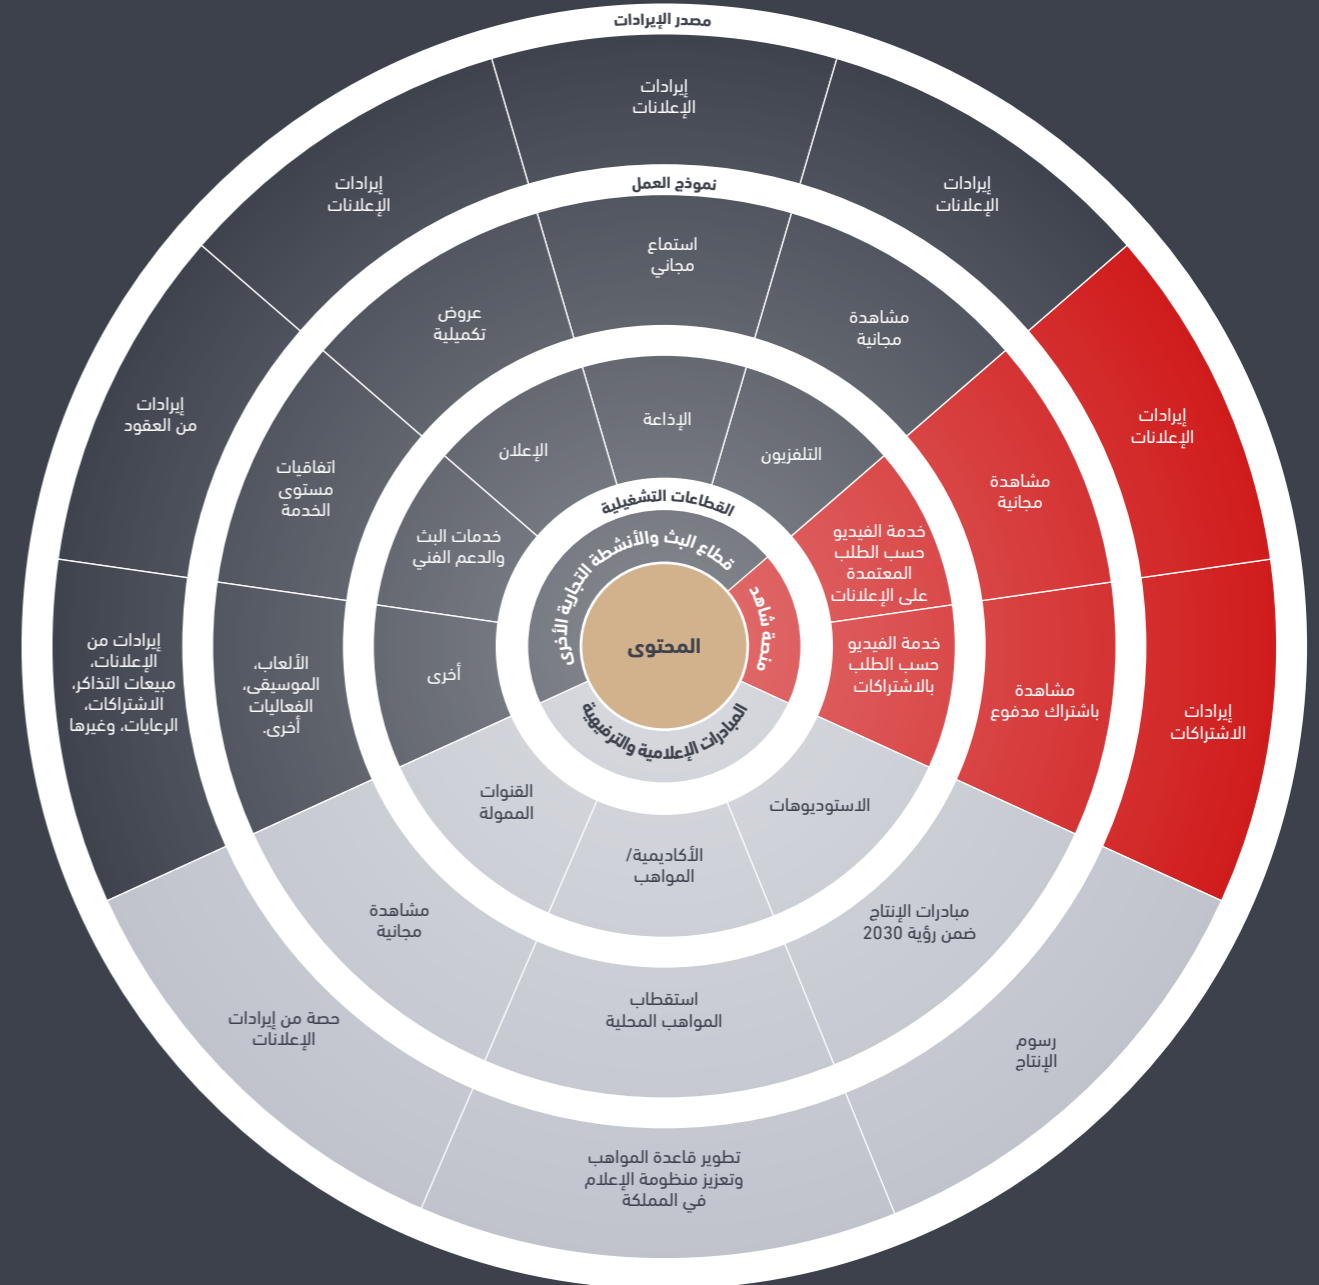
مصدر الإيرادات

إيرادات الإعلانات

إيرادات الإعلانات

إيرادات الإعلانات

نموذج العمل

استماع مجاني

عروض تكميلية

مشاهدة مجانية

إيرادات من العقود

إيرادات الإعلانات

اتفاقيات مستوى الخدمة

الإذاعة

الإعلان

التلفزيون

مشاهدة مجانية

القطاعات التشغيلية

خدمات البث والدعم الفني

قطاع البث والأنشطة التجارية الأخرى

خدمة الفيديو حسب الطلب المعتمدة على الإعلانات

منصة شاهد

المحتوى

إيرادات من الإعلانات، مبيعات التذاكر، الاشتراكات، الرعايات، وغيرها

الألعاب، الموسيقى، الفعاليات أخرى.

أخرى

خدمة الفيديو حسب الطلب بالاشتراكات

مشاهدة باشتراك مدفوع

إيرادات الاشتراكات

المبادرات الإعلامية والترفيهية

القنوات الممولة

الاستوديوهات

الأكاديمية/ المواهب

مشاهدة مجانية

مبادرات الإنتاج ضمن رؤية 2030

استقطاب المواهب المحلية

حصة من إيرادات الإعلانات

رسوم الإنتاج

تطوير قاعدة المواهب وتعزيز منظومة الإعلام في المملكة